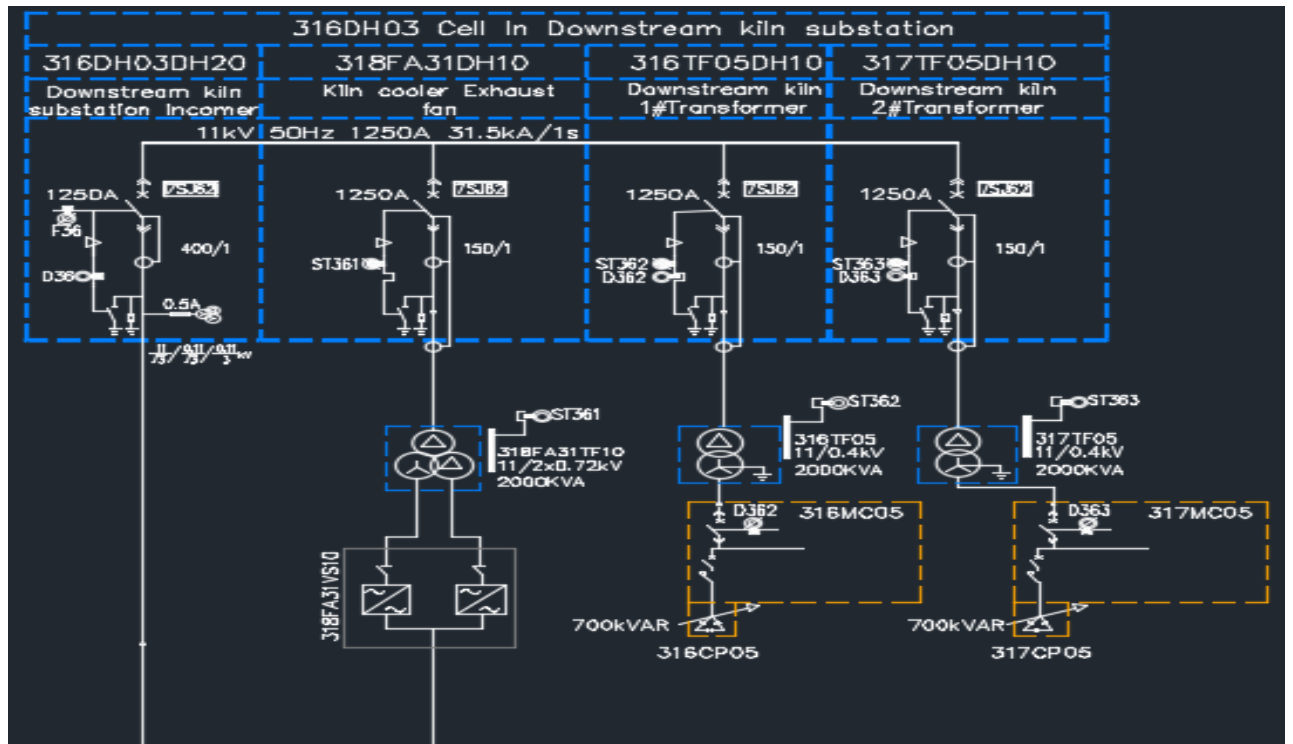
316DH03 Cell In Downstream kiln substation

| 316DH03DH20 | 318FA31DH10 | 316TF05DH10 | 317TF05DH10 |
|---|---|---|---|
| Downstream kiln substation Incomer | Kiln cooler Exhaust fan | Downstream kiln 1#Transformer | Downstream kiln 2#Transformer |

11kV 50Hz 1250A 31.5kA/1s

1250A 7SJ62
F36
400/1
D36
0.5A
$\frac{11}{\sqrt{3}}/\frac{0.11}{\sqrt{3}}/\frac{0.11}{3}$ kV

1250A 7SJ62
ST361
150/1

1250A 7SJ62
ST362
D362
150/1

1250A 7SJ62
ST363
D363
150/1

ST361
318FA31TF10
11/2×0.72kV
2000KVA

318FA31VS10

ST362
316TF05
11/0.4kV
2000KVA

ST363
317TF05
11/0.4kV
2000KVA

D362 316MC05
700kVAR
316CP05

D363 317MC05
700kVAR
317CP05